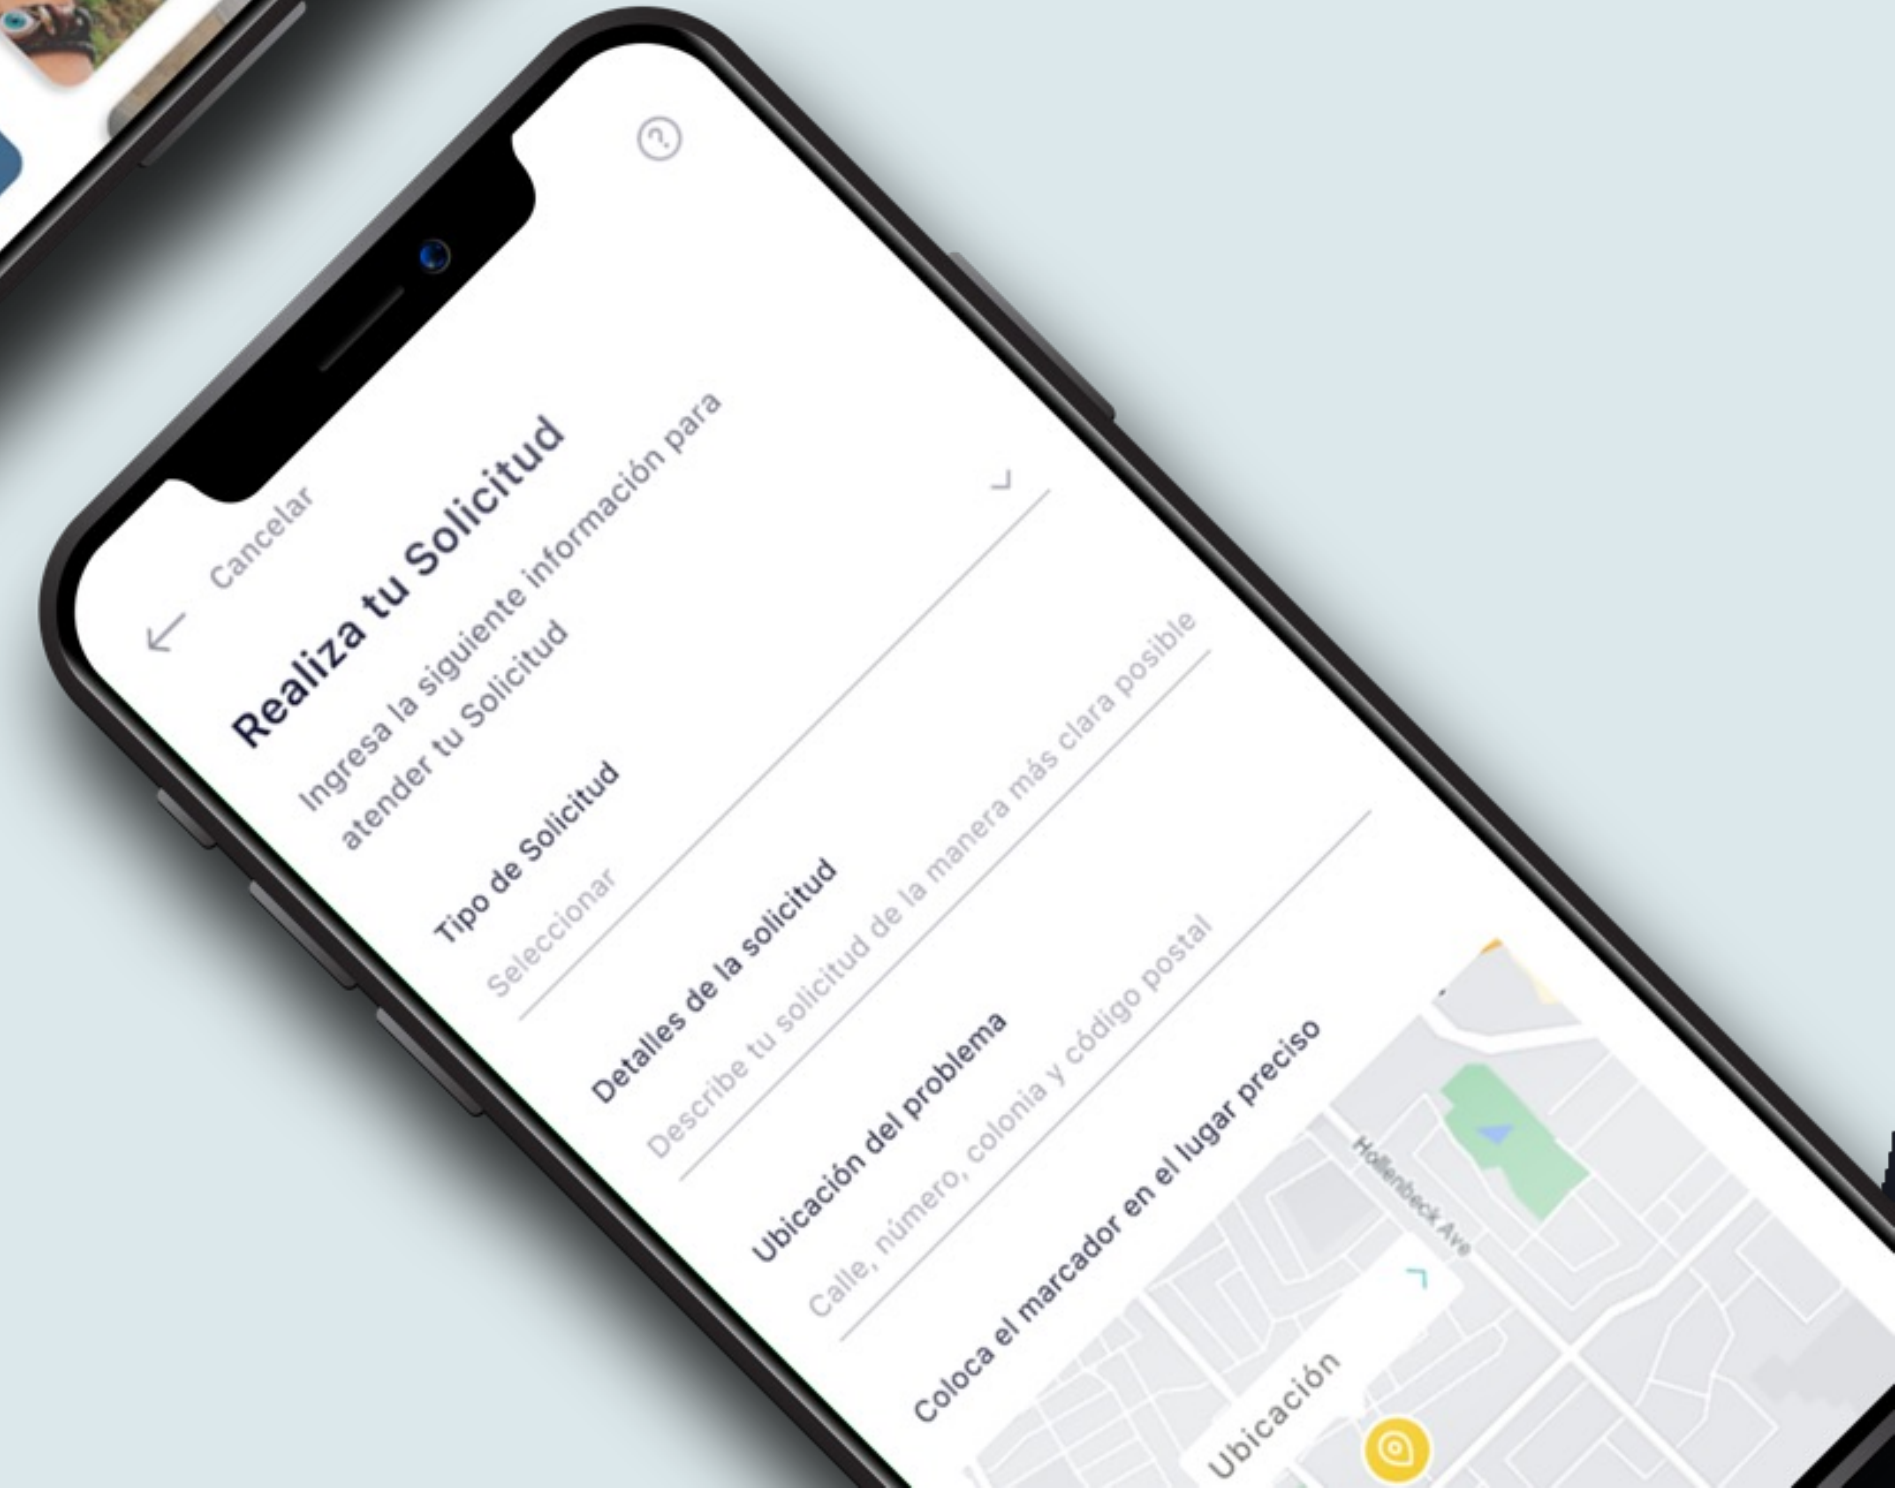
Cancelar

Realiza tu Solicitud

Ingresa la siguiente información para atender tu Solicitud

Tipo de Solicitud

Seleccionar

Detalles de la solicitud

Describe tu solicitud de la manera más clara posible

Ubicación del problema

Calle, número, colonia y código postal

Coloca el marcador en el lugar preciso

Hollenbeck Ave

Ubicación